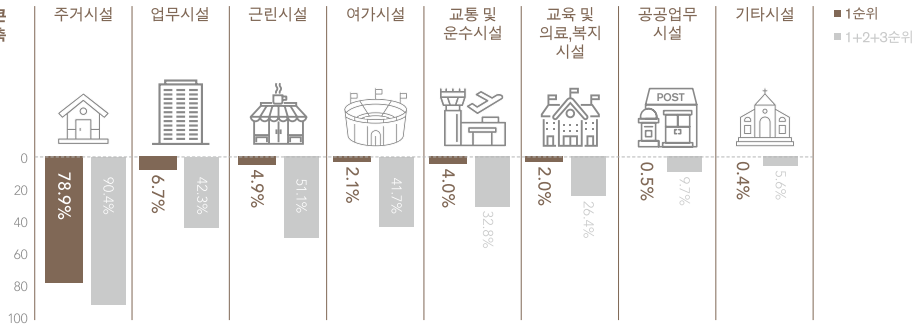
주거시설

업무시설

근린시설

여가시설

교통 및 운수시설

교육 및 의료,복지 시설

공공업무 시설

기타시설

1순위

1+2+3순위

POST

0
20
40
60
80
100

78.9%
90.4%
6.7%
42.3%
4.9%
51.1%
2.1%
41.7%
4.0%
32.8%
2.0%
26.4%
0.5%
9.7%
0.4%
5.6%